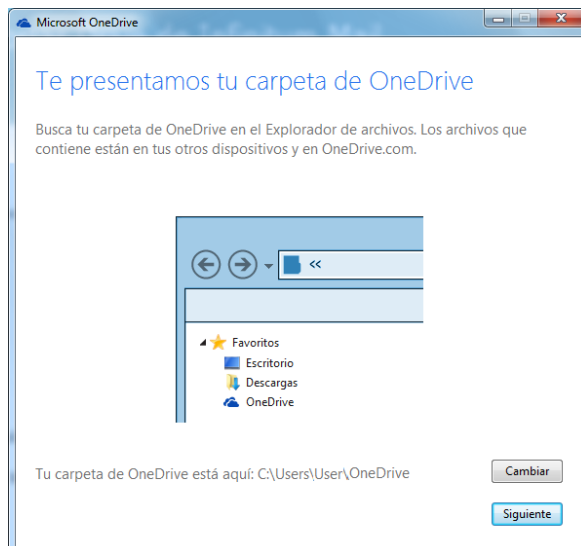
Microsoft OneDrive

Te presentamos tu carpeta de OneDrive

Busca tu carpeta de OneDrive en el Explorador de archivos. Los archivos que contiene están en tus otros dispositivos y en OneDrive.com.

«

Favoritos
Escritorio
Descargas
OneDrive

Tu carpeta de OneDrive está aquí: C:\Users\User\OneDrive

Cambiar

Siguiente